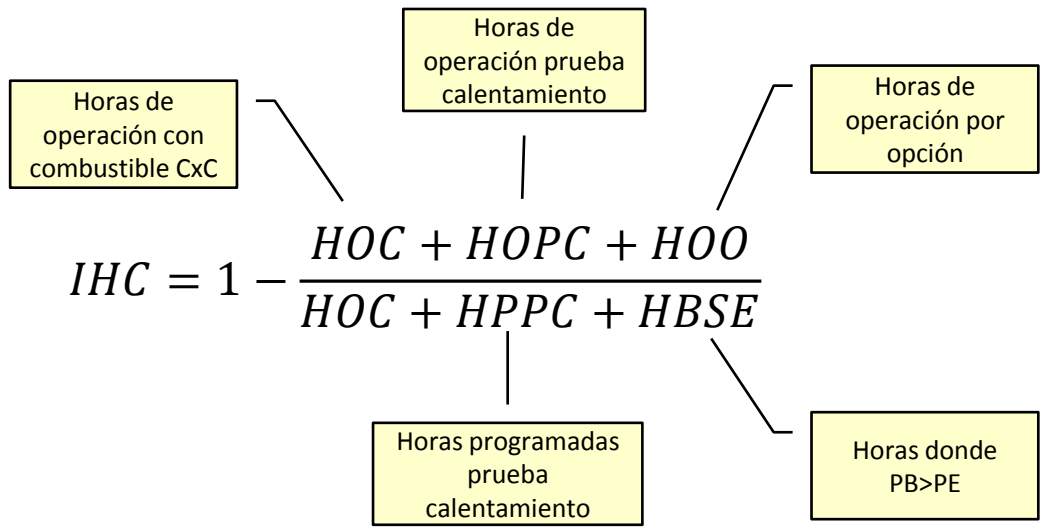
Horas de operación con combustible CxC

Horas de operación prueba calentamiento

Horas de operación por opción

$IHC = 1 - \frac{HOC + HOPC + HOO}{HOC + HPPC + HBSE}$

Horas programadas prueba calentamiento

Horas donde PB>PE